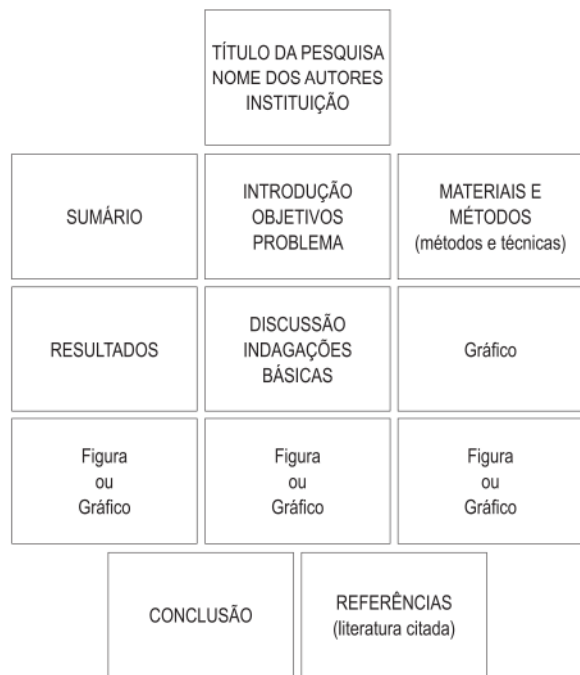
TÍTULO DA PESQUISA
NOME DOS AUTORES
INSTITUIÇÃO

SUMÁRIO

INTRODUÇÃO
OBJETIVOS
PROBLEMA

MATERIAIS E
MÉTODOS
(métodos e técnicas)

RESULTADOS

DISCUSSÃO
INDAGAÇÕES
BÁSICAS

Gráfico

Figura
ou
Gráfico

Figura
ou
Gráfico

Figura
ou
Gráfico

CONCLUSÃO

REFERÊNCIAS
(literatura citada)